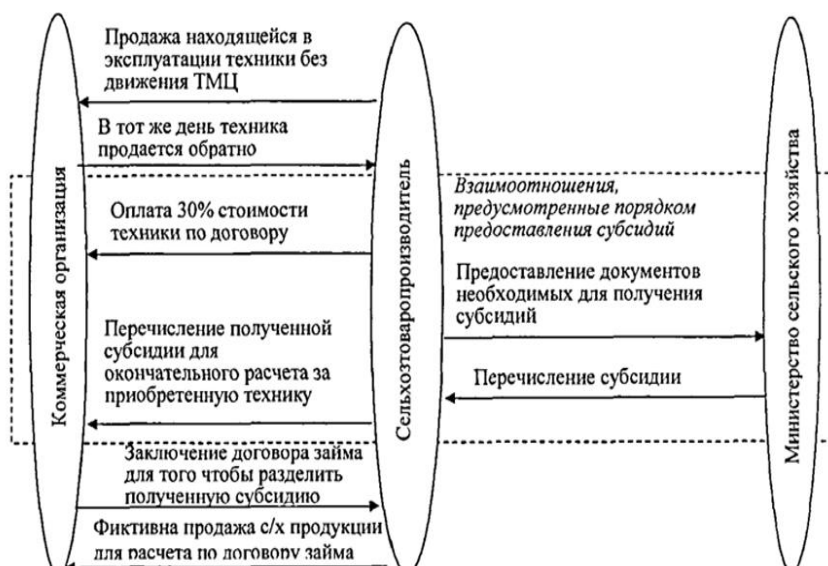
Коммерческая организация

Сельхозтоваропроизводитель

Министерство сельского хозяйства

Продажа находящейся в эксплуатации техники без движения ТМЦ

В тот же день техника продается обратно

Оплата 30% стоимости техники по договору

Перечисление полученной субсидии для окончательного расчета за приобретенную технику

Заключение договора займа для того чтобы разделить полученную субсидию

Фиктивна продажа с/х продукции для расчета по договору займа

Взаимоотношения, предусмотренные порядком предоставления субсидий

Предоставление документов необходимых для получения субсидий

Перечисление субсидии